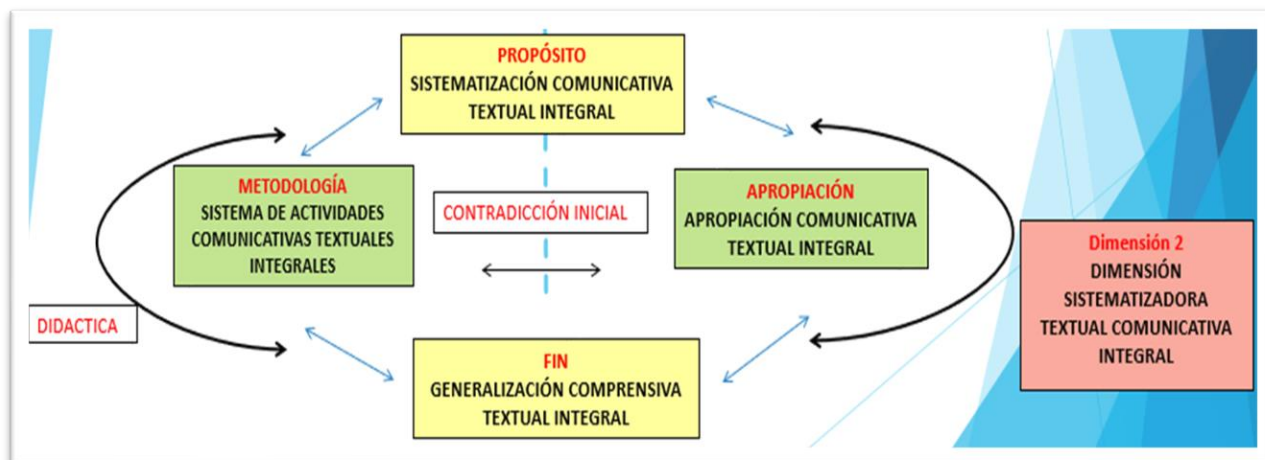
PROPÓSITO
SISTEMATIZACIÓN COMUNICATIVA TEXTUAL INTEGRAL

METODOLOGÍA
SISTEMA DE ACTIVIDADES COMUNICATIVAS TEXTUALES INTEGRALES

CONTRADICCIÓN INICIAL

APROPIACIÓN
APROPIACIÓN COMUNICATIVA TEXTUAL INTEGRAL

Dimensión 2
DIMENSIÓN SISTEMATIZADORA TEXTUAL COMUNICATIVA INTEGRAL

DIDACTICA

FIN
GENERALIZACIÓN COMPRENSIVA TEXTUAL INTEGRAL